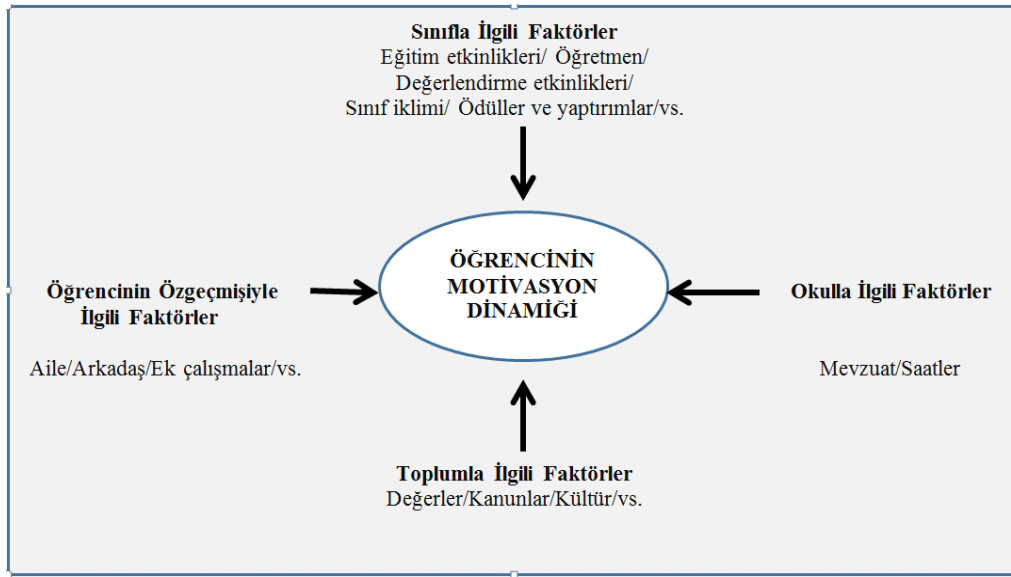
Sınıfla İlgili Faktörler
Eğitim etkinlikleri/ Öğretmen/ Değerlendirme etkinlikleri/ Sınıf iklimi/ Ödüller ve yaptırımlar/vs.

Öğrencinin Özgeçmişiyle İlgili Faktörler

Aile/Arkadaş/Ek çalışmalar/vs.

ÖĞRENCİNİN MOTİVASYON DİNAMİĞİ

Okulla İlgili Faktörler

Mevzuat/Saatler

Toplumla İlgili Faktörler
Değerler/Kanunlar/Kültür/vs.